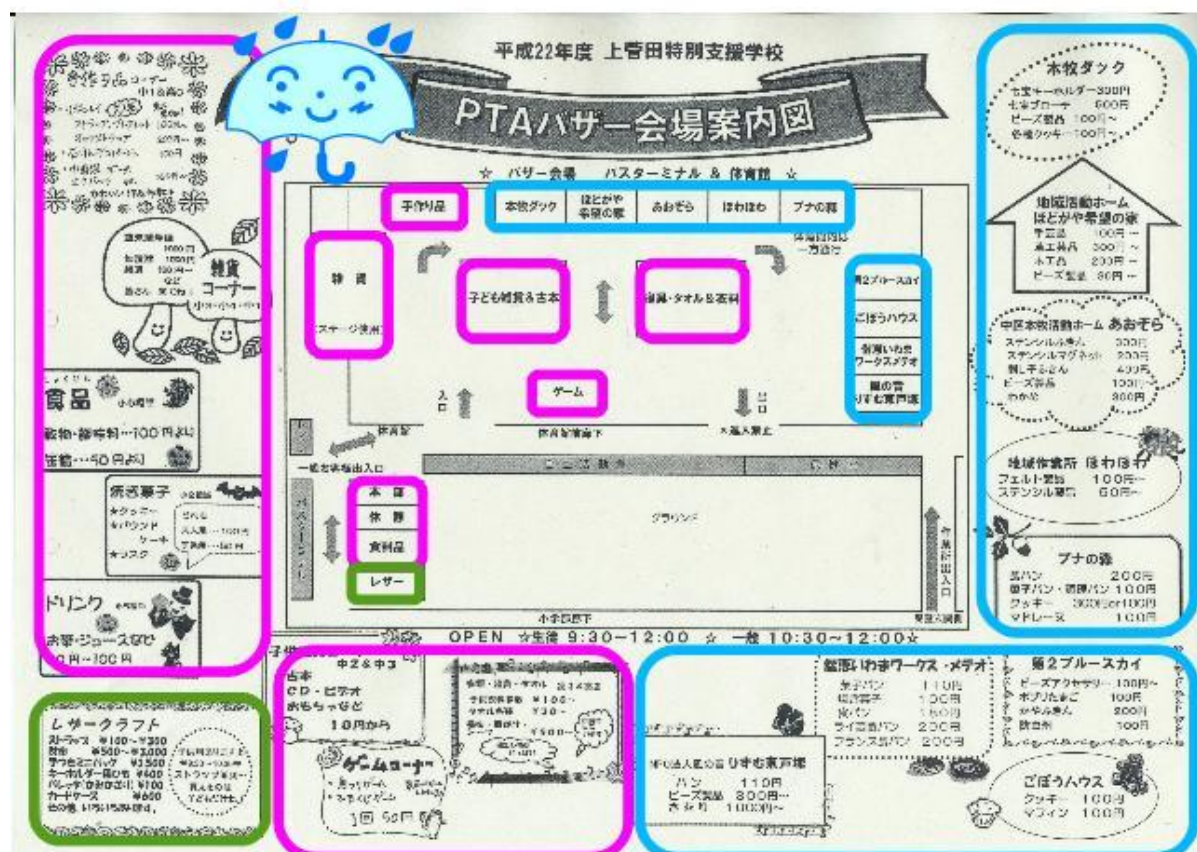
平成22年度 上菅田特別支援学校

PTAバザー会場案内図

☆ バザー会場 バスターミナル & 体育館 ☆

手作り品

本牧ダック | ほどがや希望の家 | あおぞら | ほわほわ | ブナの森

体育館内は一方通行

特売

(ステージ後方)

子ども雑貨&古本

衣類・タオル&雑貨

第2ブルースカイ

ごぼうハウス

南部いわきワークス・メテオ

風の音 りすむ東戸塚

ゲーム

入口

出口

体育館

体育館渡り廊下

大通入禁止

一般と車椅子出入口

本部

休憩

食料品

レザー

グランド

小学部廊下

OPEN ☆生徒 9:30−12:00 ☆ 一般 10:30−12:00☆

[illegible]コーナー
中1&高○
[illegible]
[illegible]

雑貨コーナー

食品
乾物・調味料…100円より
缶詰…50円より

お菓子
★クッキー
★パウンドケーキ
★ラスク

ドリンク
お茶・ジュースなど
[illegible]円~100円

レザークラフト
ストラップ ¥100~¥300
財布 ¥500~¥3,000
手つきミニバッグ ¥3,500
キーホルダー ¥400
カードケース ¥600
その他 いろいろあります。

中2&中3
古本
CD・ビデオ
おもちゃなど
10円から

ゲームコーナー
1回 50円

本牧ダック
七宝キーホルダー 300円
七宝ブローチ 500円
ビーズ製品 100円~
手作りクッキー 100円~

地域活動ホーム
ほどがや希望の家
手芸品 100円~
木工製品 300円~
小物 200円~
ビーズ製品 50円~

中区本牧地域活動ホーム あおぞら
ステンシルふきん 300円
ステンシルマグネット 200円
刺し子ふきん 400円
ビーズ製品 100円~
わかめ 300円

地域作業所 ほわほわ
フェルト製品 100円~
ステンシル製品 50円~

ブナの森
食パン 200円
菓子パン・調理パン 100円
クッキー 30円or100円
マドレーヌ 100円

南部いわきワークス・メテオ
菓子パン 110円
焼き菓子 130円
食パン 150円
ライ麦食パン 200円
フランスパン 200円

第2ブルースカイ
ビーズアクセサリー 100円~
ポプリたまご 100円
かりんとう 200円
飲む酢 100円

NPO法人風の音 りすむ東戸塚
パン 110円
ビーズ製品 300円~
衣料品 1000円~

ごぼうハウス
クッキー 100円
マフィン 100円